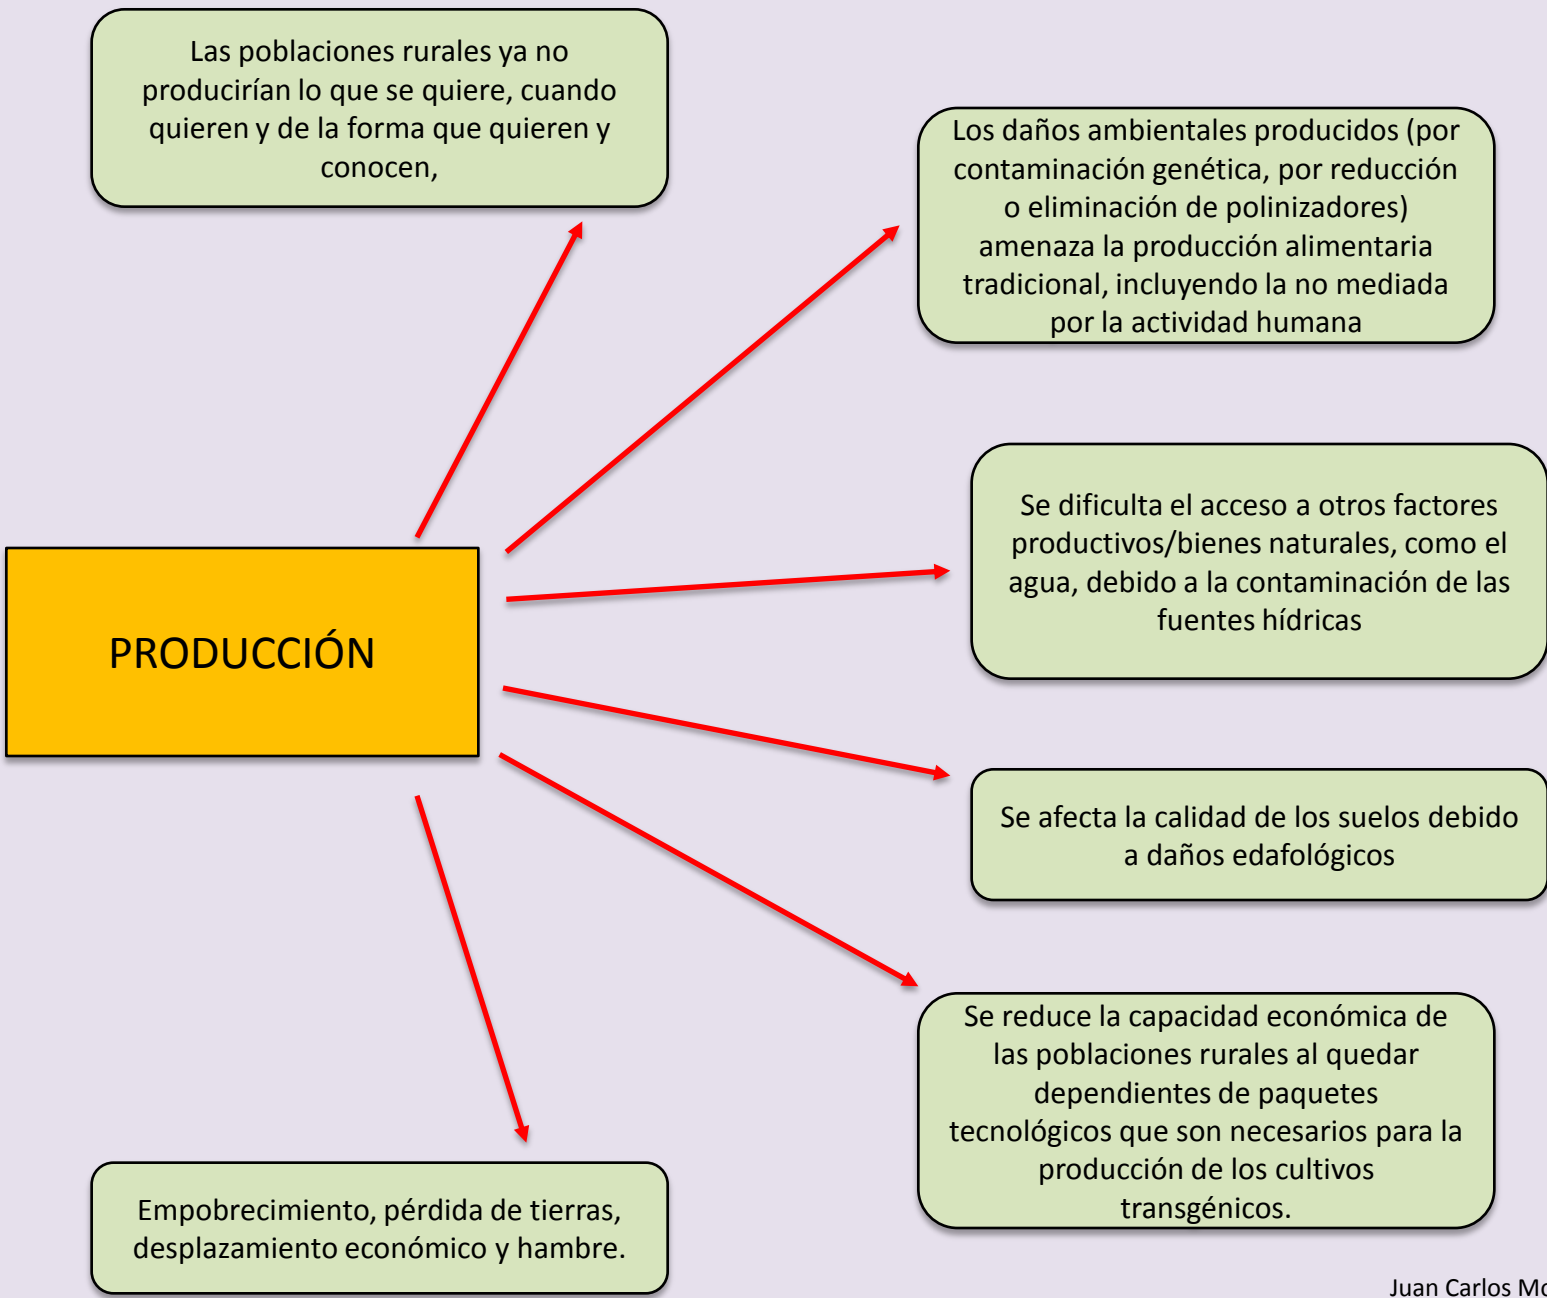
Las poblaciones rurales ya no producirían lo que se quiere, cuando quieren y de la forma que quieren y conocen,

Los daños ambientales producidos (por contaminación genética, por reducción o eliminación de polinizadores) amenaza la producción alimentaria tradicional, incluyendo la no mediada por la actividad humana

PRODUCCIÓN

Se dificulta el acceso a otros factores productivos/bienes naturales, como el agua, debido a la contaminación de las fuentes hídricas

Se afecta la calidad de los suelos debido a daños edafológicos

Se reduce la capacidad económica de las poblaciones rurales al quedar dependientes de paquetes tecnológicos que son necesarios para la producción de los cultivos transgénicos.

Empobrecimiento, pérdida de tierras, desplazamiento económico y hambre.

Juan Carlos Mo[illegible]